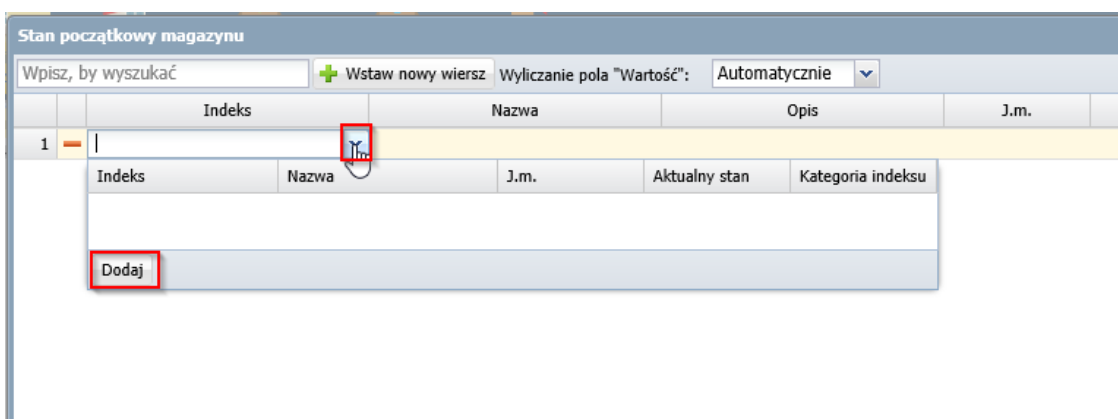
Stan początkowy magazynu

Wpisz, by wyszukać

Wstaw nowy wiersz

Wyliczanie pola "Wartość":

Automatycznie

| | | Indeks | Nazwa | Opis | J.m. |
|---|---|---|---|---|---|
| 1 | — | | | | |

| Indeks | Nazwa | J.m. | Aktualny stan | Kategoria indeksu |
|---|---|---|---|---|

Dodaj